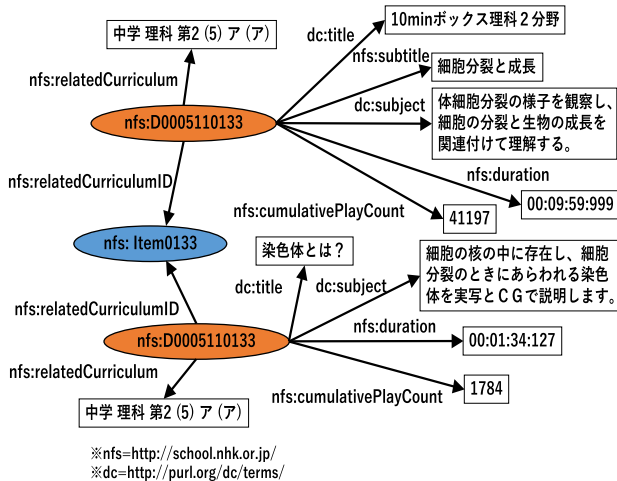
中学 理科 第2 (5) ア (ア)

nfs:relatedCurriculum

dc:title

10minボックス理科２分野

nfs:subtitle

細胞分裂と成長

nfs:D0005110133

dc:subject

体細胞分裂の様子を観察し、細胞の分裂と生物の成長を関連付けて理解する。

nfs:relatedCurriculumID

nfs:duration

nfs:cumulativePlayCount

41197

00:09:59:999

nfs: Item0133

染色体とは？

dc:title

dc:subject

細胞の核の中に存在し、細胞分裂のときにあらわれる染色体を実写とＣＧで説明します。

nfs:relatedCurriculumID

nfs:duration

nfs:D0005110133

00:01:34:127

nfs:relatedCurriculum

nfs:cumulativePlayCount

1784

中学 理科 第2 (5) ア (ア)

※nfs=http://school.nhk.or.jp/
※dc=http://purl.org/dc/terms/